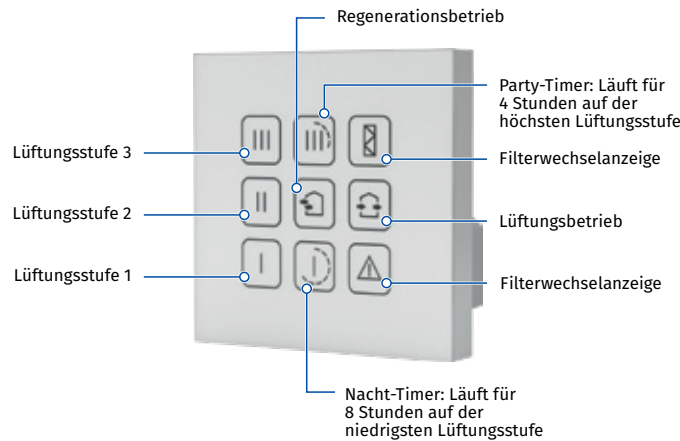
Regenerationsbetrieb

Party-Timer: Läuft für 4 Stunden auf der höchsten Lüftungsstufe

Lüftungsstufe 3

Filterwechselanzeige

Lüftungsstufe 2

Lüftungsbetrieb

Lüftungsstufe 1

Filterwechselanzeige

Nacht-Timer: Läuft für 8 Stunden auf der niedrigsten Lüftungsstufe